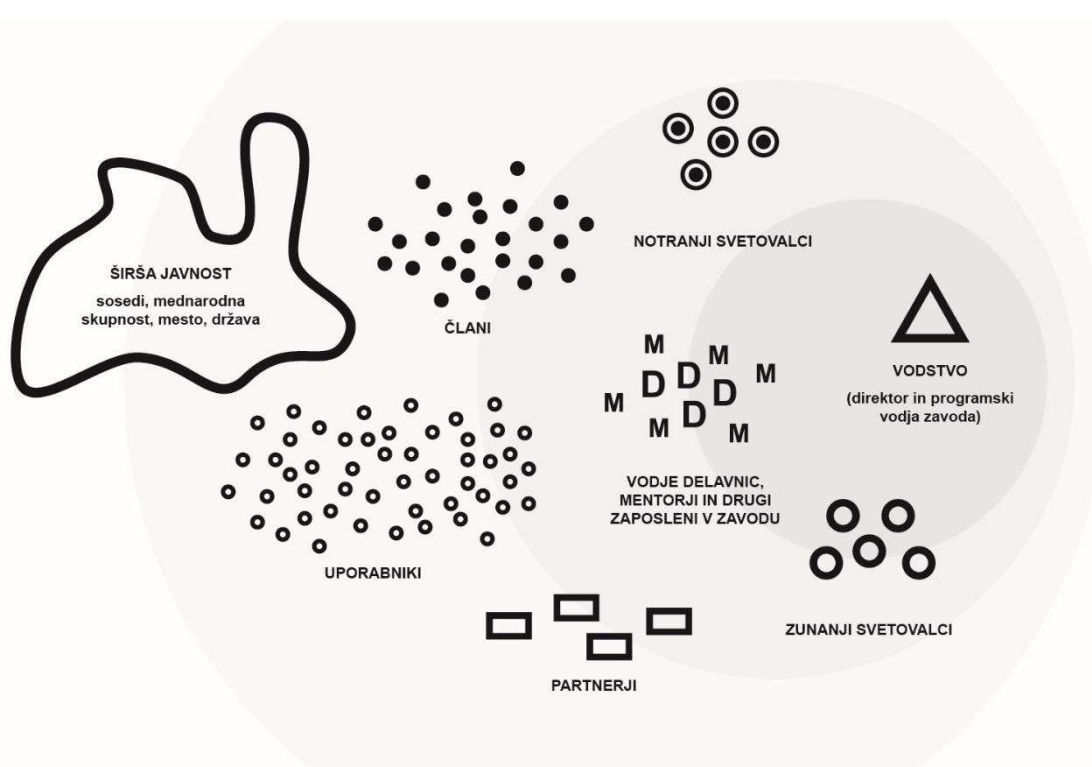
ŠIRŠA JAVNOST
sosedi, mednarodna skupnost, mesto, država

ČLANI

NOTRANJI SVETOVALCI

M
M D D M
M D D
M D M
M

VODSTVO
(direktor in programski vodja zavoda)

VODJE DELAVNIC, MENTORJI IN DRUGI ZAPOSLENI V ZAVODU

UPORABNIKI

ZUNANJI SVETOVALCI

PARTNERJI